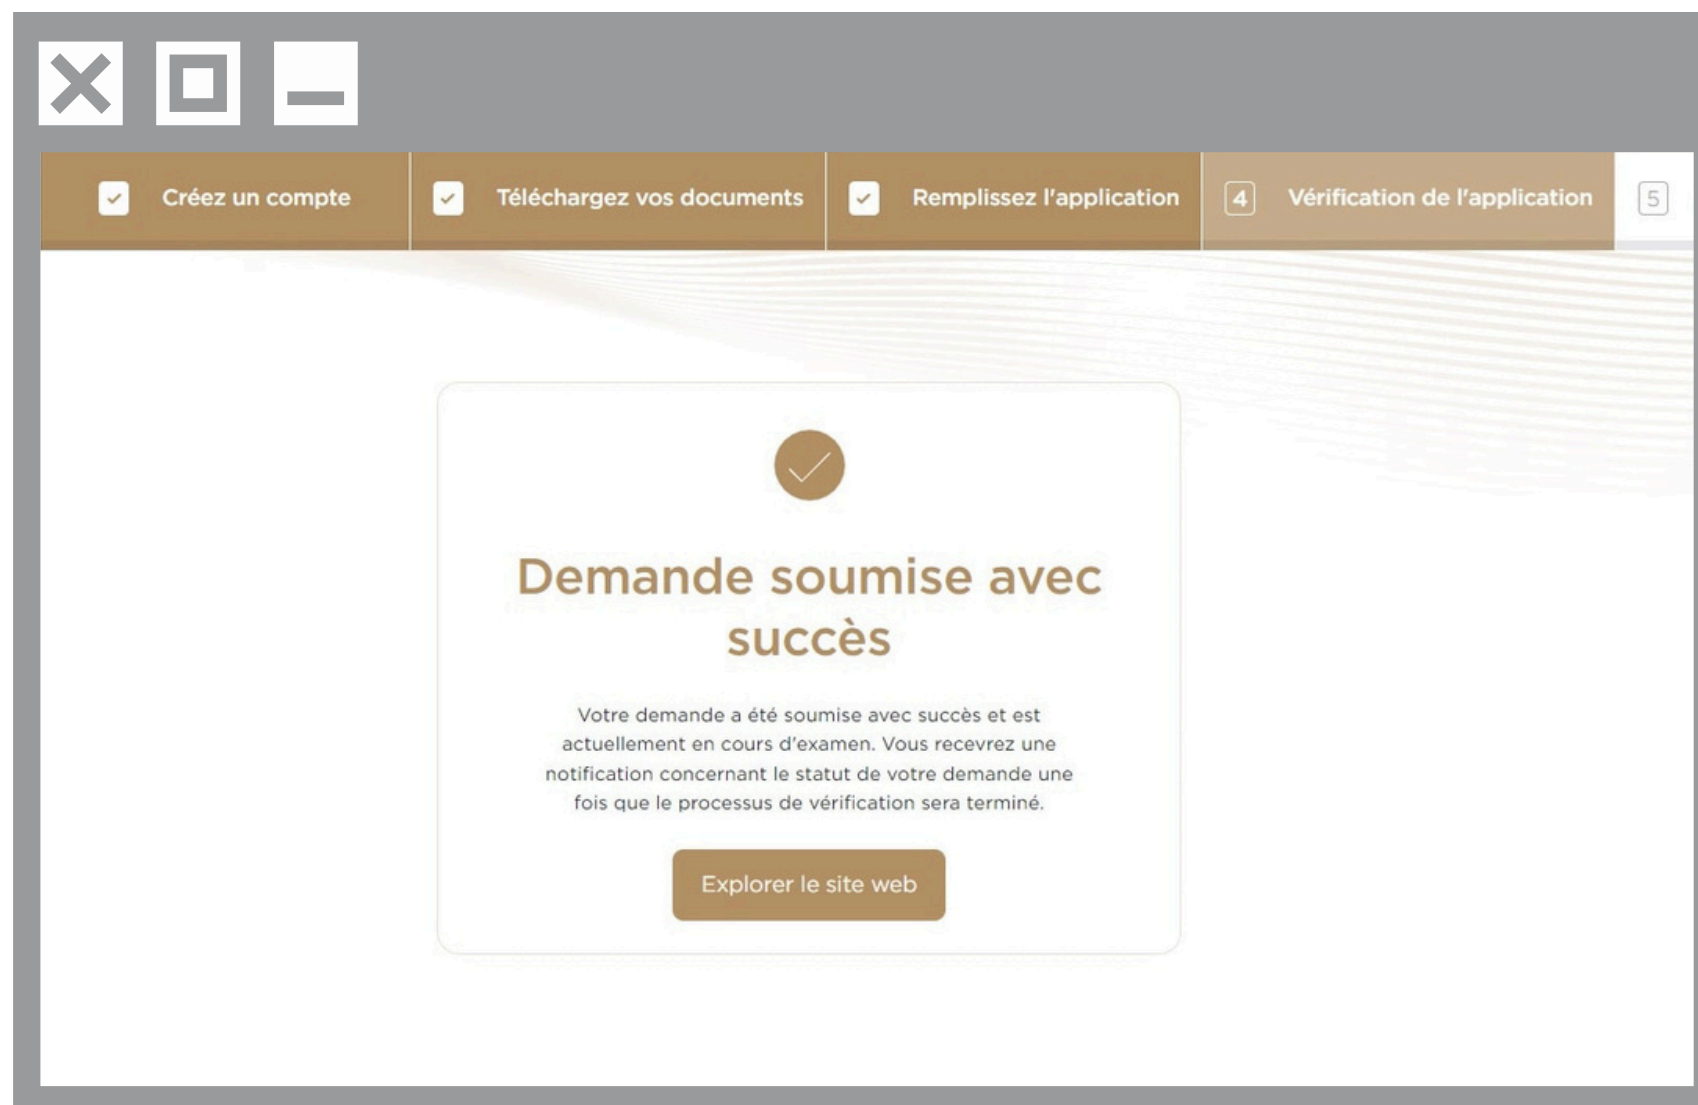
Créez un compte Téléchargez vos documents Remplissez l'application 4 Vérification de l'application 5

Demande soumise avec succès

Votre demande a été soumise avec succès et est actuellement en cours d'examen. Vous recevrez une notification concernant le statut de votre demande une fois que le processus de vérification sera terminé.

Explorer le site web